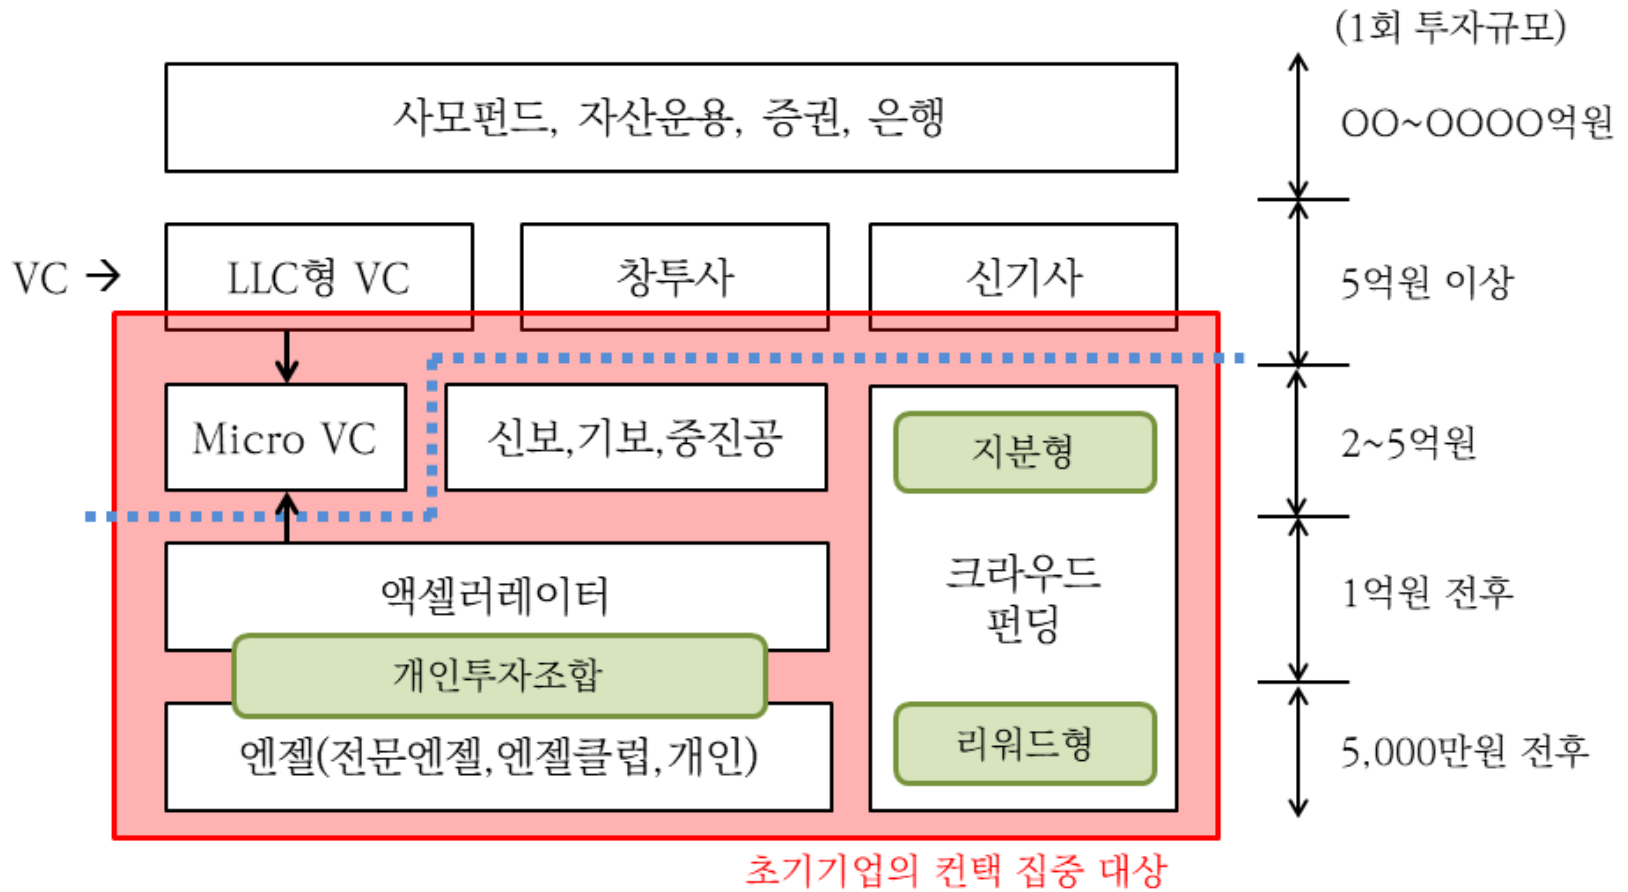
(1회 투자규모)

사모펀드, 자산운용, 증권, 은행

OO~OOOO억원

VC →

LLC형 VC

창투사

신기사

5억원 이상

Micro VC

신보,기보,중진공

지분형

2~5억원

액셀러레이터

크라우드 펀딩

1억원 전후

개인투자조합

엔젤(전문엔젤,엔젤클럽,개인)

리워드형

5,000만원 전후

초기기업의 컨택 집중 대상